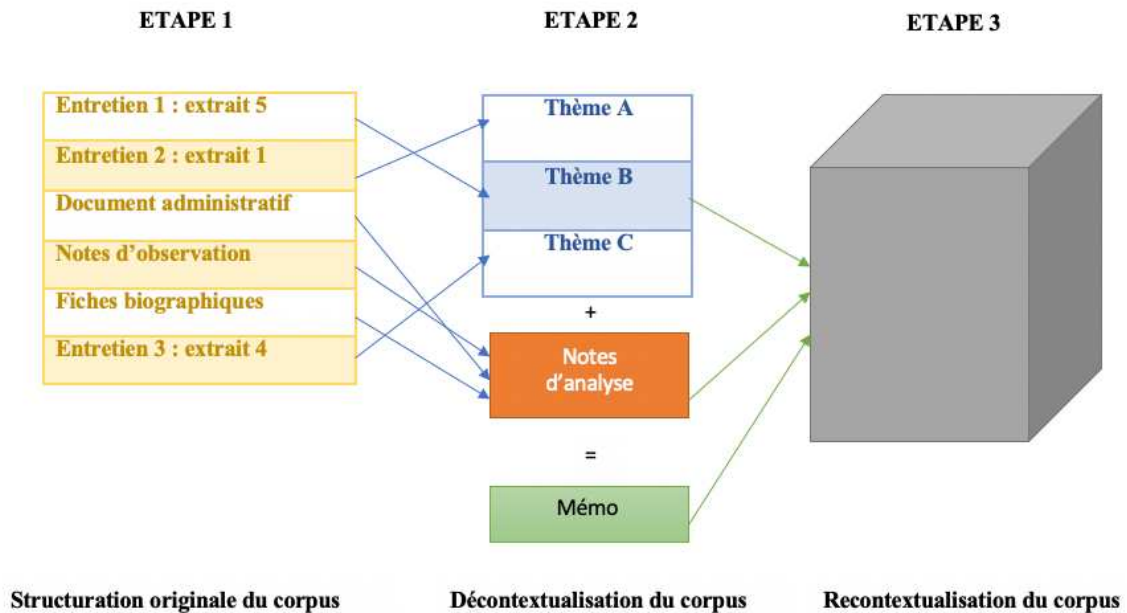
ETAPE 1

ETAPE 2

ETAPE 3

Entretien 1 : extrait 5

Entretien 2 : extrait 1

Document administratif

Notes d'observation

Fiches biographiques

Entretien 3 : extrait 4

Thème A

Thème B

Thème C

+

Notes d'analyse

=

Mémo

Structuration originale du corpus

Décontextualisation du corpus

Recontextualisation du corpus